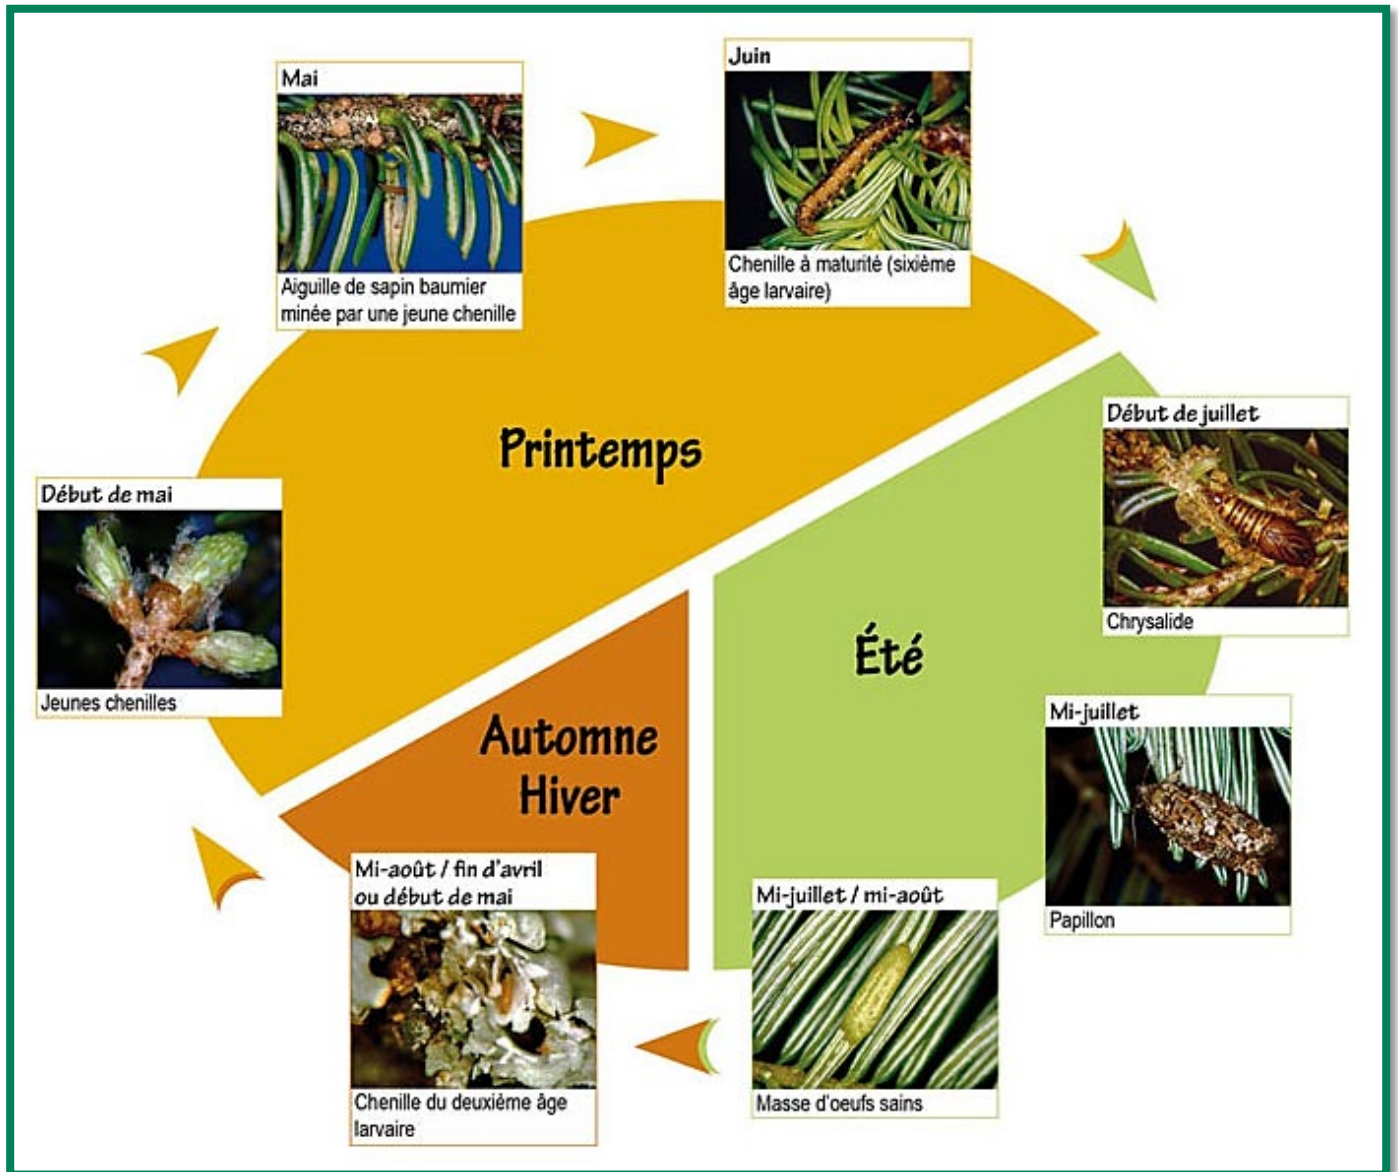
Mai

Aiguille de sapin baumier minée par une jeune chenille

Juin

Chenille à maturité (sixième âge larvaire)

Printemps

Début de mai

Jeunes chenilles

Début de juillet

Chrysalide

Été

Automne Hiver

Mi-juillet

Papillon

Mi-août / fin d'avril ou début de mai

Chenille du deuxième âge larvaire

Mi-juillet / mi-août

Masse d'oeufs sains